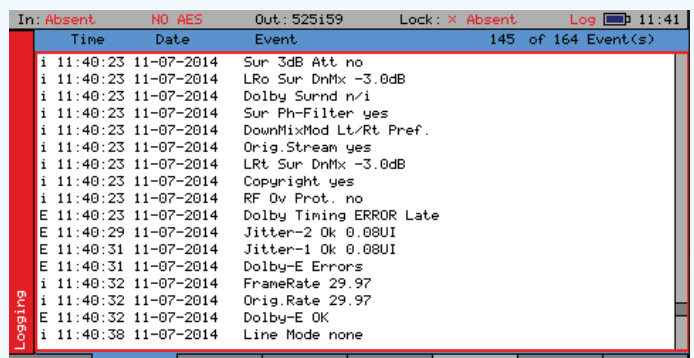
In: Absent NO AES Out: 525i59 Lock: × Absent Log 11:41

| Time | Date | Event | 145 of 164 Event(s) |
|---|---|---|---|
| i 11:40:23 | 11-07-2014 | Sur 3dB Att no | |
| i 11:40:23 | 11-07-2014 | LRo Sur DnMx -3.0dB | |
| i 11:40:23 | 11-07-2014 | Dolby Surnd n/i | |
| i 11:40:23 | 11-07-2014 | Sur Ph-Filter yes | |
| i 11:40:23 | 11-07-2014 | DownMixMod Lt/Rt Pref. | |
| i 11:40:23 | 11-07-2014 | Orig.Stream yes | |
| i 11:40:23 | 11-07-2014 | LRt Sur DnMx -3.0dB | |
| i 11:40:23 | 11-07-2014 | Copyright yes | |
| i 11:40:23 | 11-07-2014 | RF Ov Prot. no | |
| E 11:40:23 | 11-07-2014 | Dolby Timing ERROR Late | |
| E 11:40:29 | 11-07-2014 | Jitter-2 Ok 0.08UI | |
| E 11:40:31 | 11-07-2014 | Jitter-1 Ok 0.08UI | |
| E 11:40:31 | 11-07-2014 | Dolby-E Errors | |
| i 11:40:32 | 11-07-2014 | FrameRate 29.97 | |
| i 11:40:32 | 11-07-2014 | Orig.Rate 29.97 | |
| E 11:40:32 | 11-07-2014 | Dolby-E OK | |
| i 11:40:38 | 11-07-2014 | Line Mode none | |

Logging